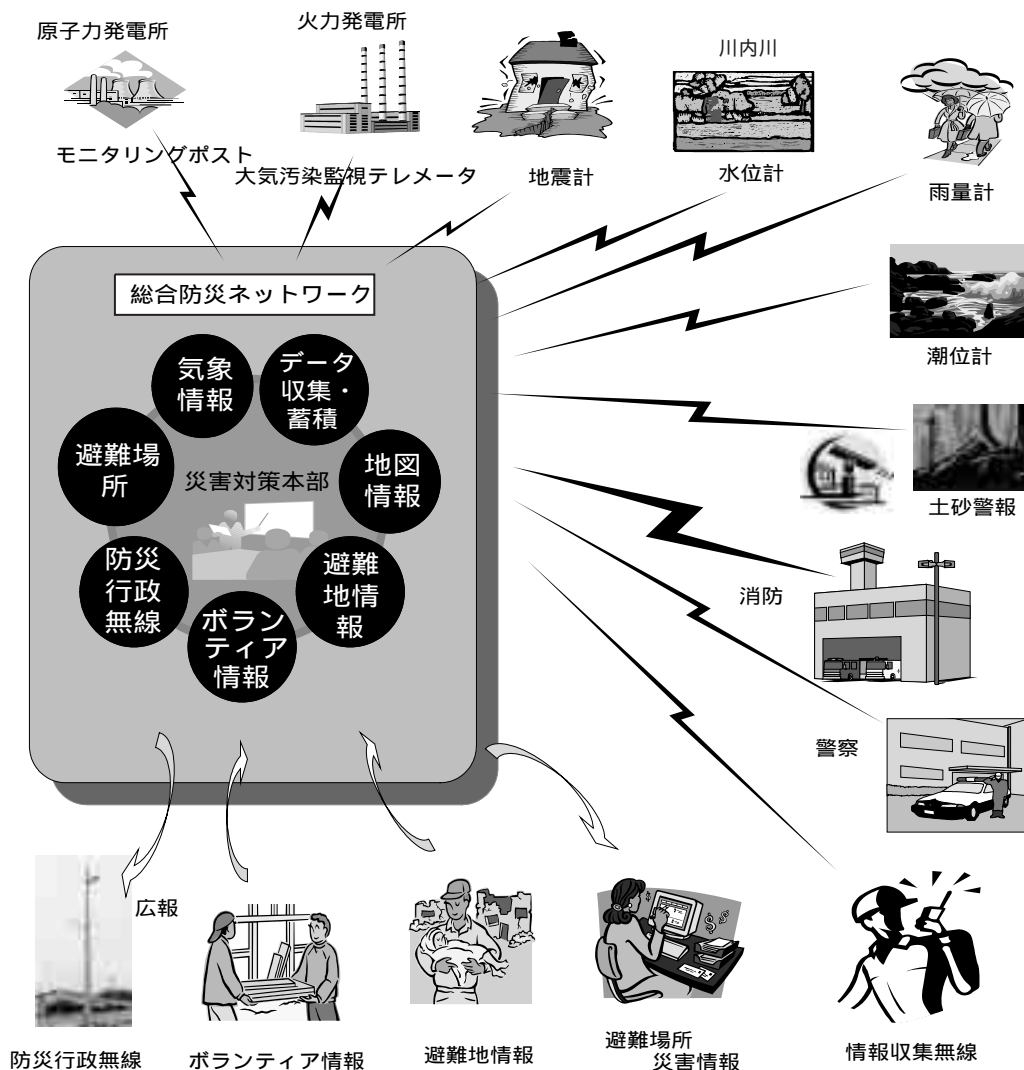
原子力発電所

火力発電所

川内川

モニタリングポスト

大気汚染監視テレメータ

地震計

水位計

雨量計

総合防災ネットワーク

潮位計

気象情報

データ収集・蓄積

避難場所

災害対策本部

地図情報

土砂警報

防災行政無線

避難地情報

ボランティア情報

消防

警察

広報

防災行政無線

ボランティア情報

避難地情報

避難場所
災害情報

情報収集無線